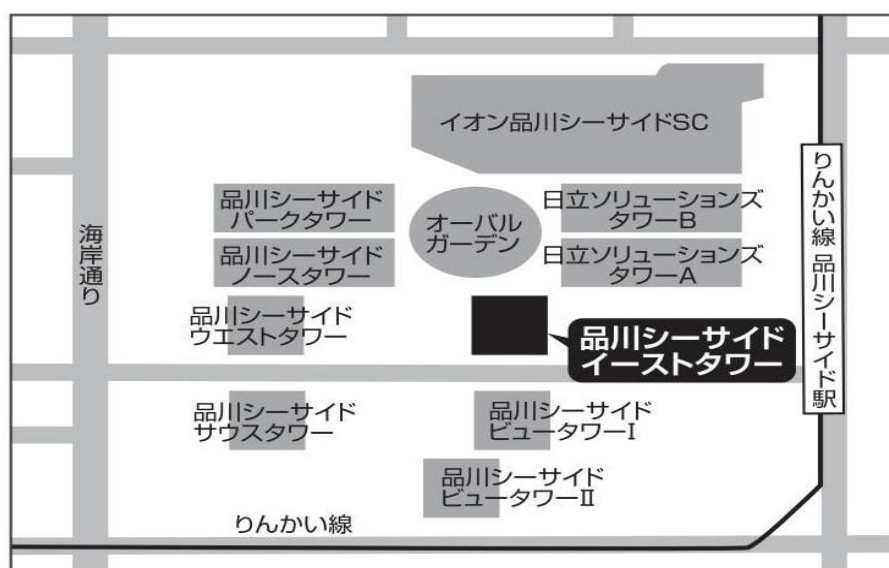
イオン品川シーサイドSC

りんかい線 品川シーサイド駅

品川シーサイド
パークタワー

オーバル
ガーデン

日立ソリューションズ
タワーB

海岸通り

品川シーサイド
ノースタワー

日立ソリューションズ
タワーA

品川シーサイド
ウエストタワー

品川シーサイド
イーストタワー

品川シーサイド
サウスタワー

品川シーサイド
ビュータワーI

品川シーサイド
ビュータワーII

りんかい線